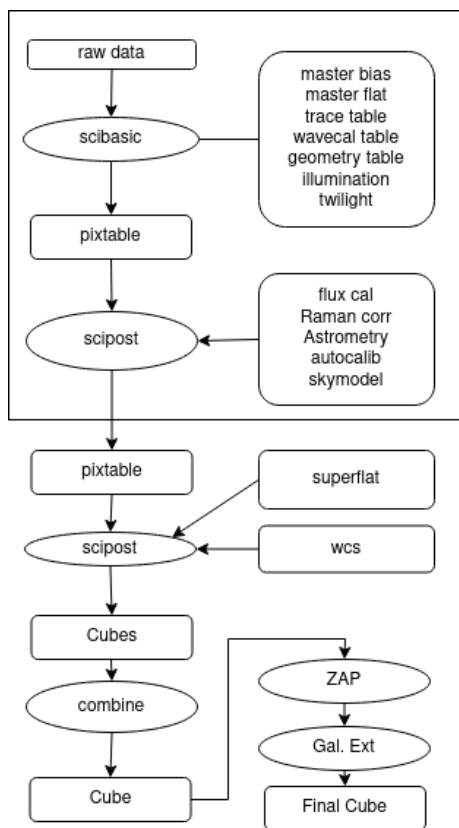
raw data

scibasic

master bias
master flat
trace table
wavecal table
geometry table
illumination
twilight

pixtable

scipost

flux cal
Raman corr
Astrometry
autocalib
skymodel

pixtable

superflat

scipost

wcs

Cubes

combine

Cube

ZAP

Gal. Ext

Final Cube